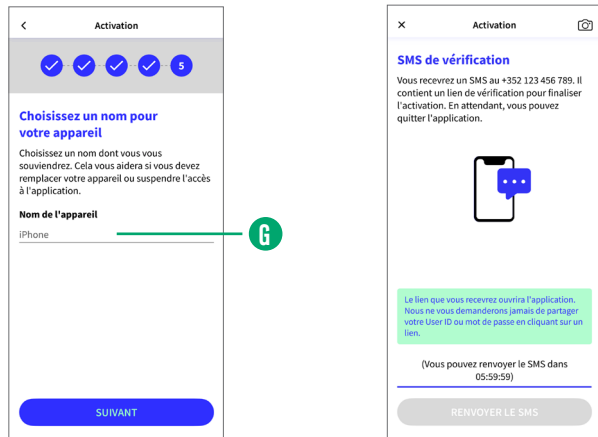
Activation

5

Choisissez un nom pour votre appareil

Choisissez un nom dont vous vous souviendrez. Cela vous aidera si vous devez remplacer votre appareil ou suspendre l'accès à l'application.

Nom de l'appareil

iPhone

G

SUIVANT

Activation

SMS de vérification

Vous recevrez un SMS au +352 123 456 789. Il contient un lien de vérification pour finaliser l'activation. En attendant, vous pouvez quitter l'application.

Le lien que vous recevrez ouvrira l'application. Nous ne vous demanderons jamais de partager votre User ID ou mot de passe en cliquant sur un lien.

(Vous pouvez renvoyer le SMS dans 05:59:59)

RENVOYER LE SMS